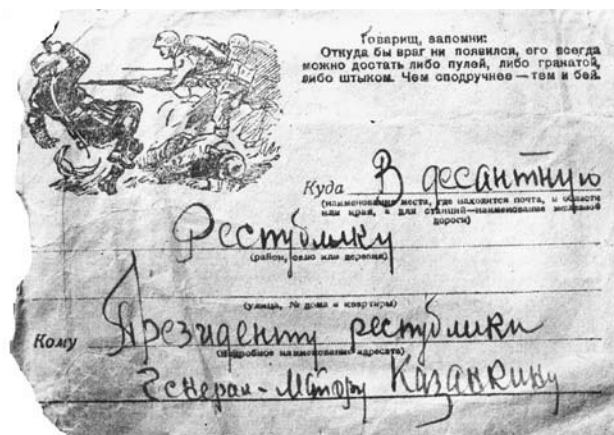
Товарищ, запомни:
Откуда бы враг ни появился, его всегда можно достать либо пулей, либо гранатой, либо штыком. Чем сподручнее — тем и бей.

Куда В десантную
(наименование места, где находится почта, и области или края, а для станций—наименование железной дороги)
Республику
(район, село или деревня)
(улица, № дома и квартиры)
Кому Президенту республики
(подробное наименование адресата)
Генерал-Майору Казанкину